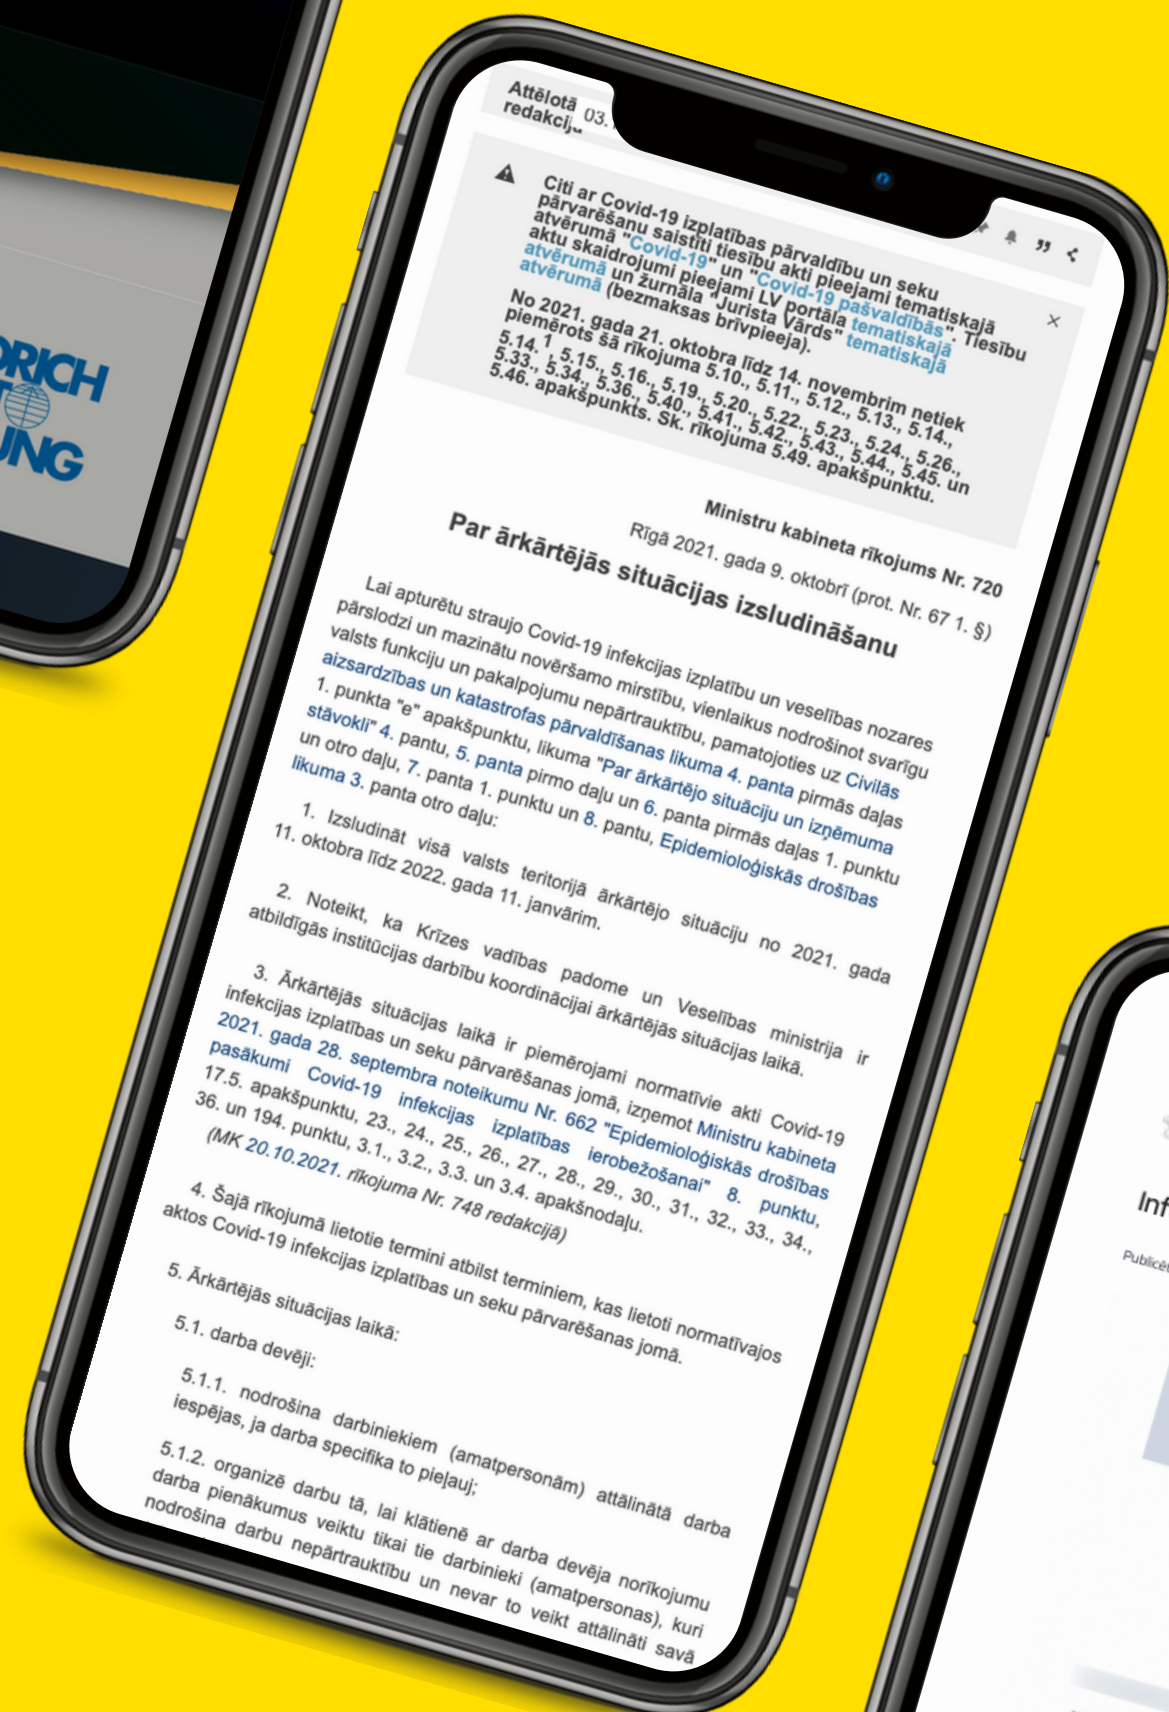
ORICH
UNG

Attēlotā 03.
redakcija

Citi ar Covid-19 izplatības pārvaldību un seku pārvarēšanu saistīti tiesību akti pieejami tematiskajā atvērumā "Covid-19" un "Covid-19 pašvaldībās". Tiesību aktu skaidrojumi pieejami LV portāla tematiskajā atvērumā un žurnāla "Jurista Vārds" tematiskajā atvērumā (bezmaksas brīvpieeja).

No 2021. gada 21. oktobra līdz 14. novembrim netiek piemērots šā rīkojuma 5.10., 5.11., 5.12., 5.13., 5.14., 5.14.¹, 5.15., 5.16., 5.19., 5.20., 5.22., 5.23., 5.24., 5.26., 5.33., 5.34., 5.36., 5.40., 5.41., 5.42., 5.43., 5.44., 5.45. un 5.46. apakšpunkts. Sk. rīkojuma 5.49. apakšpunktu.

Ministru kabineta rīkojums Nr. 720
Rīgā 2021. gada 9. oktobrī (prot. Nr. 67 1. §)

Par ārkārtējās situācijas izsludināšanu

Lai apturētu straujo Covid-19 infekcijas izplatību un veselības nozares pārslodzi un mazinātu novēršamo mirstību, vienlaikus nodrošinot svarīgu valsts funkciju un pakalpojumu nepārtrauktību, pamatojoties uz Civilās aizsardzības un katastrofas pārvaldīšanas likuma 4. panta pirmās daļas 1. punkta "e" apakšpunktu, likuma "Par ārkārtējo situāciju un izņēmuma stāvokli" 4. pantu, 5. panta pirmo daļu un 6. panta pirmās daļas 1. punktu un otro daļu, 7. panta 1. punktu un 8. pantu, Epidemioloģiskās drošības likuma 3. panta otro daļu:

1. Izsludināt visā valsts teritorijā ārkārtējo situāciju no 2021. gada 11. oktobra līdz 2022. gada 11. janvārim.

2. Noteikt, ka Krīzes vadības padome un Veselības ministrija ir atbildīgās institūcijas darbību koordinācijai ārkārtējās situācijas laikā.

3. Ārkārtējās situācijas laikā ir piemērojami normatīvie akti Covid-19 infekcijas izplatības un seku pārvarēšanas jomā, izņemot Ministru kabineta 2021. gada 28. septembra noteikumu Nr. 662 "Epidemioloģiskās drošības pasākumi Covid-19 infekcijas izplatības ierobežošanai" 8. punktu, 17.5. apakšpunktu, 23., 24., 25., 26., 27., 28., 29., 30., 31., 32., 33., 34., 36. un 194. punktu, 3.1., 3.2., 3.3. un 3.4. apakšnodaļu.
(MK 20.10.2021. rīkojuma Nr. 748 redakcijā)

4. Šajā rīkojumā lietotie termini atbilst terminiem, kas lietoti normatīvajos aktos Covid-19 infekcijas izplatības un seku pārvarēšanas jomā.

5. Ārkārtējās situācijas laikā:

5.1. darba devēji:

5.1.1. nodrošina darbiniekiem (amatpersonām) attālinātā darba iespējas, ja darba specifika to pieļauj;

5.1.2. organizē darbu tā, lai klātienē ar darba devēja norīkojumu darba pienākumus veiktu tikai tie darbinieki (amatpersonas), kuri nodrošina darbu nepārtrauktību un nevar to veikt attālināti savā

Inf
Publicēt